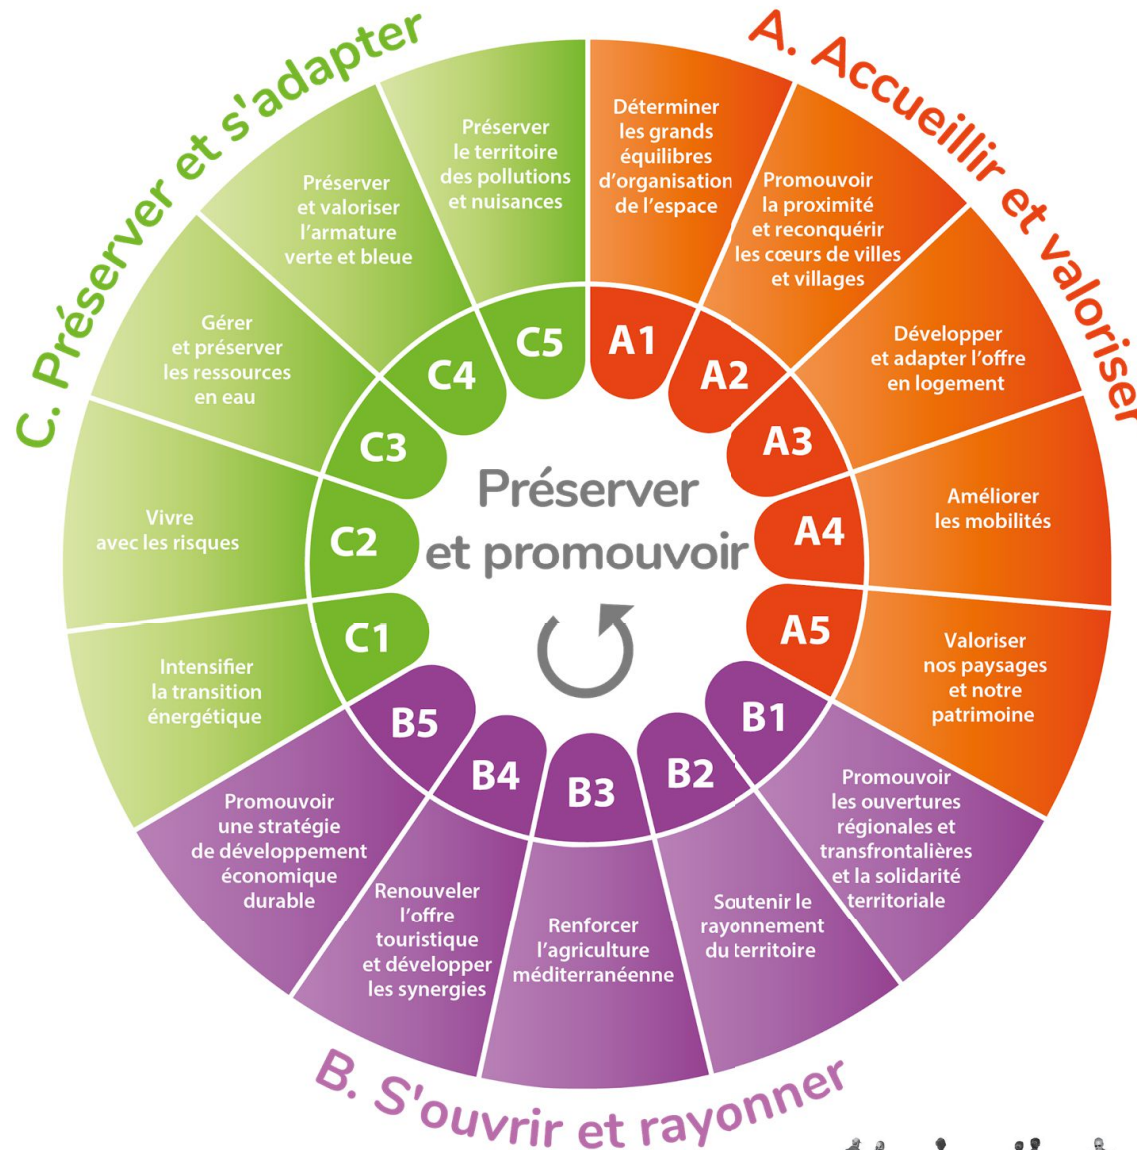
A. Accueillir et valoriser

A1
Déterminer les grands équilibres d'organisation de l'espace

A2
Promouvoir la proximité et reconquérir les cœurs de villes et villages

A3
Développer et adapter l'offre en logement

A4
Améliorer les mobilités

A5
Valoriser nos paysages et notre patrimoine

B. S'ouvrir et rayonner

B1
Promouvoir les ouvertures régionales et transfrontalières et la solidarité territoriale

B2
Soutenir le rayonnement du territoire

B3
Renforcer l'agriculture méditerranéenne

B4
Renouveler l'offre touristique et développer les synergies

B5
Promouvoir une stratégie de développement économique durable

C. Préserver et s'adapter

C1
Intensifier la transition énergétique

C2
Vivre avec les risques

C3
Gérer et préserver les ressources en eau

C4
Préserver et valoriser l'armature verte et bleue

C5
Préserver le territoire des pollutions et nuisances

Préserver et promouvoir